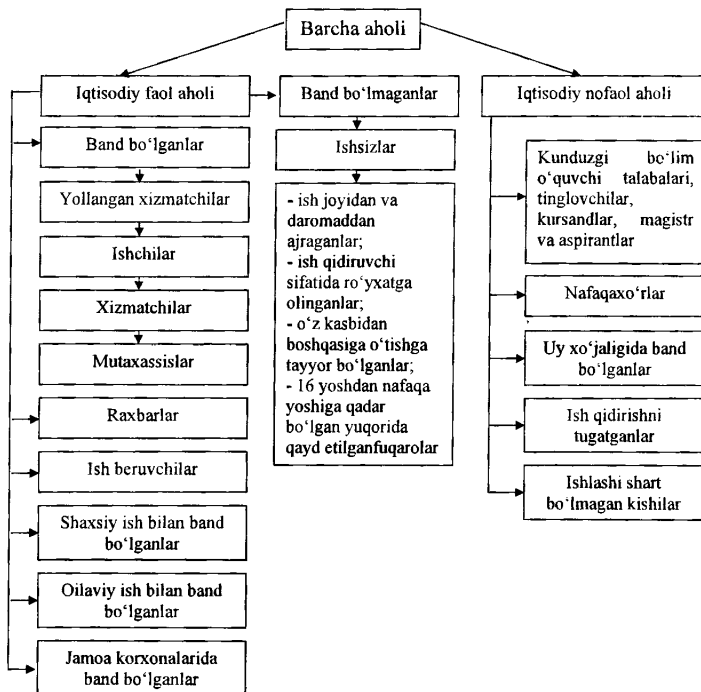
Barcha aholi

Iqtisodiy faol aholi

Band bo'lganlar

Yollangan xizmatchilar

Ishchilar

Xizmatchilar

Mutaxassislar

Raxbarlar

Ish beruvchilar

Shaxsiy ish bilan band bo'lganlar

Oilaviy ish bilan band bo'lganlar

Jamoa korxonalarida band bo'lganlar

Band bo'lmaganlar

Ishsizlar

- ish joyidan va daromaddan ajraganlar;
- ish qidiruvchi sifatida ro'yxatga olinganlar;
- o'z kasbidan boshqasiga o'tishga tayyor bo'lganlar;
- 16 yoshdan nafaqa yoshiga qadar bo'lgan yuqorida qayd etilganfuqarolar

Iqtisodiy nofaol aholi

Kunduzgi bo'lim o'quvchi talabalari, tinglovchilar, kursandlar, magistr va aspirantlar

Nafaqaxo'rlar

Uy xo'jaligida band bo'lganlar

Ish qidirishni tugatganlar

Ishlashi shart bo'lmagan kishilar